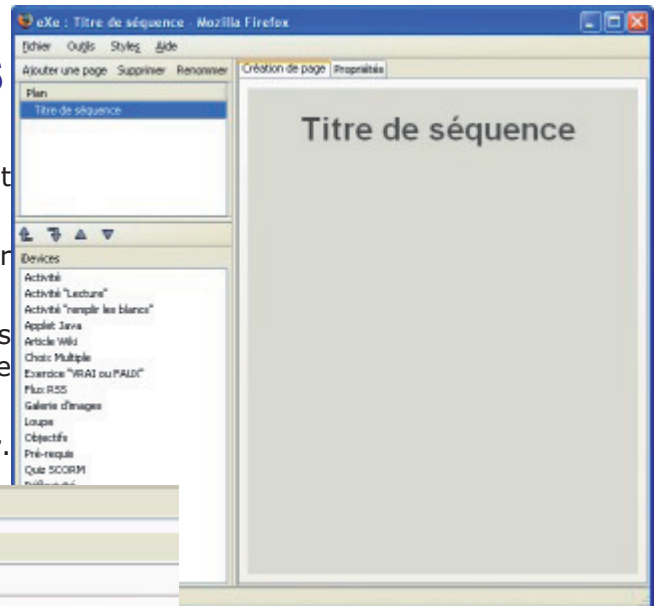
eXe : Titre de séquence - Mozilla Firefox

Fichier Outils Styles Aide

Ajouter une page Supprimer Renommer

Plan

Titre de séquence

Devices

Activité
Activité "Lecture"
Activité "remplir les blancs"
Applet Java
Article Wiki
Choix Multiple
Exercice "VRAI ou FAUX"
Flux RSS
Galerie d'images
Loupe
Objectifs
Pré-requis
Quiz SCORM
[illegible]

Création de page Propriétés

Titre de séquence

S

t

r

s
e

.